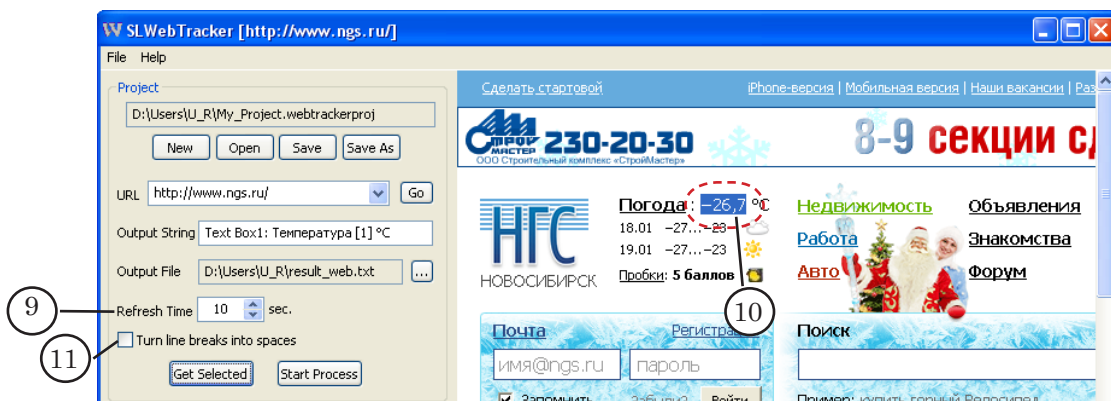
SLWebTracker [http://www.ngs.ru/]

File Help

Project

D:\Users\U_R\My_Project.webtrackerproj

New Open Save Save As

URL http://www.ngs.ru/ Go

Output String Text Box1: Температура [1] °C

Output File D:\Users\U_R\result_web.txt ...

9

Refresh Time 10 sec.

11

Turn line breaks into spaces

Get Selected Start Process

Сделать стартовой iPhone-версия | Мобильная версия | Наши вакансии | Раз

СТРОЙ МАСТЕР 230-20-30 ООО Строительный комплекс «СтройМастер» 8-9 секции сд

НГС НОВОСИБИРСК

Погода: −26,7 °C
18.01 −27...−23
19.01 −27...−23
Пробки: 5 баллов

10

Недвижимость Объявления
Работа Знакомства
Авто Форум

Почта Регистра
имя@ngs.ru пароль
Запомнить Забыли? Войти

Поиск
Пример: купить горный Велосипед